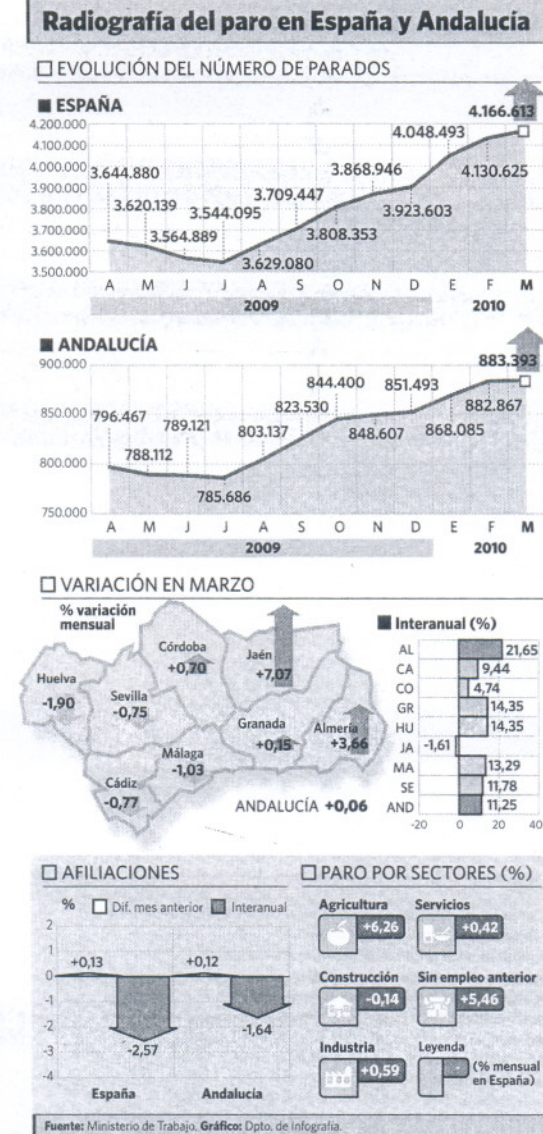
Radiografía del paro en España y Andalucía

EVOLUCIÓN DEL NÚMERO DE PARADOS

ESPAÑA

4.200.000
4.100.000
4.000.000
3.900.000
3.800.000
3.700.000
3.600.000
3.500.000

3.644.880
3.620.139
3.564.889
3.544.095
3.629.080
3.709.447
3.808.353
3.868.946
3.923.603
4.048.493
4.130.625
4.166.613

A M J J A S O N D E F M
2009 2010

ANDALUCÍA

900.000
850.000
800.000
750.000

796.467
788.112
789.121
785.686
803.137
823.530
844.400
848.607
851.493
868.085
882.867
883.393

A M J J A S O N D E F M
2009 2010

VARIACIÓN EN MARZO

% variación mensual

Huelva -1,90
Sevilla -0,75
Córdoba +0,70
Jaén +7,07
Granada +0,15
Almería +3,66
Málaga -1,03
Cádiz -0,77

ANDALUCÍA +0,06

Interanual (%)

| | |
|---|---|
| AL | 21,65 |
| CA | 9,44 |
| CO | 4,74 |
| GR | 14,35 |
| HU | 14,35 |
| JA | -1,61 |
| MA | 13,29 |
| SE | 11,78 |
| AND | 11,25 |

-20 0 20 40

AFILIACIONES

% Dif. mes anterior Interanual

2
1
0
-1
-2
-3
-4

+0,13
-2,57
+0,12
-1,64

España Andalucía

PARO POR SECTORES (%)

Agricultura +6,26
Servicios +0,42
Construcción -0,14
Sin empleo anterior +5,46
Industria +0,59
Leyenda (% mensual en España)

Fuente: Ministerio de Trabajo. Gráfico: Dpto. de Infografía.